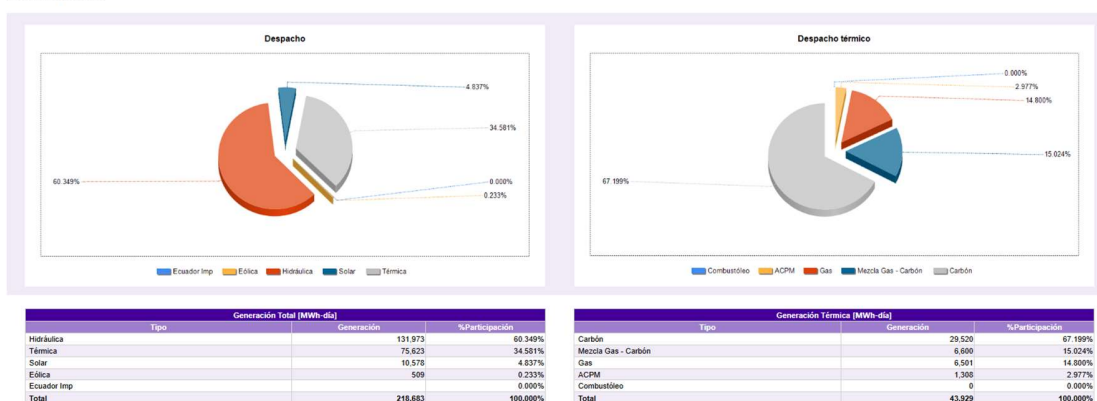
Despacho

4.837%
34.581%
60.349%
0.000%
0.233%

Ecuador Imp Eólica Hidráulica Solar Térmica

Despacho térmico

0.000%
2.977%
14.800%
15.024%
67.199%

Combustóleo ACPM Gas Mezcla Gas - Carbón Carbón

| Generación Total [MWh-día] | | |
|---|---|---|
| Tipo | Generación | %Participación |
| Hidráulica | 131,973 | 60.349% |
| Térmica | 75,623 | 34.581% |
| Solar | 10,578 | 4.837% |
| Eólica | 509 | 0.233% |
| Ecuador Imp | | 0.000% |
| Total | 218,683 | 100.000% |

| Generación Térmica [MWh-día] | | |
|---|---|---|
| Tipo | Generación | %Participación |
| Carbón | 29,520 | 67.199% |
| Mezcla Gas - Carbón | 6,600 | 15.024% |
| Gas | 6,501 | 14.800% |
| ACPM | 1,308 | 2.977% |
| Combustóleo | 0 | 0.000% |
| Total | 43,929 | 100.000% |